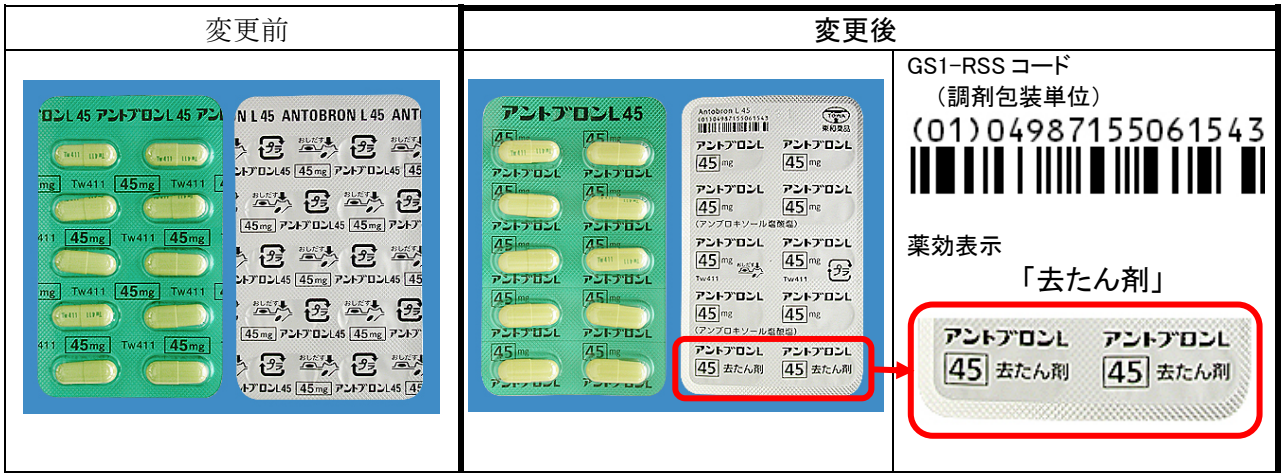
| 変更前 | 変更後 | |
|---|---|---|
| アントブロンL 45 アントブロンL 45 アン<br>N L 45 ANTOBRON L 45 ANTO<br>Tw411 45mg Tw411<br>45mg Tw411 45mg<br>Tw411 45mg Tw411 45mg<br>おしだす<br>アントブロンL45 45mg アントブロンL45 | アントブロンL45<br>45mg<br>Antobron L 45<br>(01)04987155061543<br>東和薬品<br>アントブロンL 45mg<br>(アンブロキソール塩酸塩)<br>Tw411<br>おしだす<br>アントブロンL 45 去たん剤 | GS1-RSS コード<br>（調剤包装単位）<br>(01)04987155061543<br><br>薬効表示<br>「去たん剤」<br>アントブロンL 45 去たん剤 アントブロンL 45 去たん剤 |